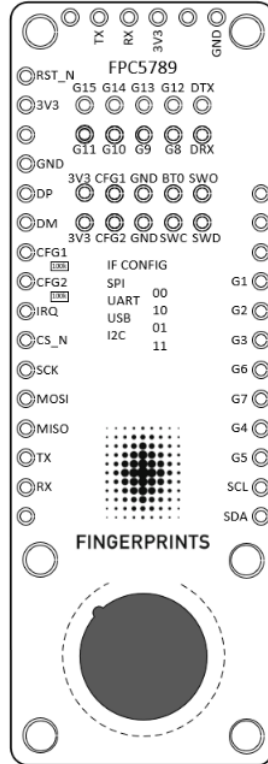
TX RX 3V3 GND
FPC5789
RST_N
G15 G14 G13 G12 DTX
3V3
G11 G10 G9 G8 DRX
GND
3V3 CFG1 GND BT0 SWO
DP
DM
3V3 CFG2 GND SWC SWD
CFG1
CFG2
IF CONFIG
SPI 00
UART 10
USB 01
I2C 11
IRQ
CS_N
SCK
MOSI
MISO
TX
RX
G1
G2
G3
G6
G7
G4
G5
SCL
SDA
FINGERPRINTS